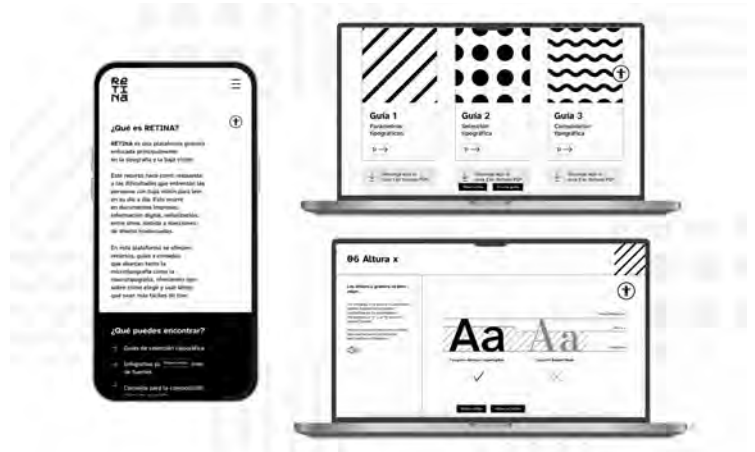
RE
TI
NA

¿Qué es RETINA?

RETINA es una plataforma gratuita enfocada principalmente en la tipografía y la baja visión.

Este recurso hace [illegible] las dificultades que enfrentan las personas con baja visión para leer en su día a día. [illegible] en documentos impresos, información digital, señalización, entre otros, debido a decisiones de diseño inadecuadas.

En esta plataforma se ofrecen recursos, guías y consejos que abarcan desde la microtipografía como la macrotipografía, ofreciendo tips sobre cómo elegir y usar letras que sean más fáciles de leer.

¿Qué puedes encontrar?

Guías de selección tipográfica

Infografías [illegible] de fuentes

Consejos para la composición

Guía 1
Parámetros tipográficos

Guía 2
Selección tipográfica

Guía 3
Composición tipográfica

06 Altura x

Aa

Aa